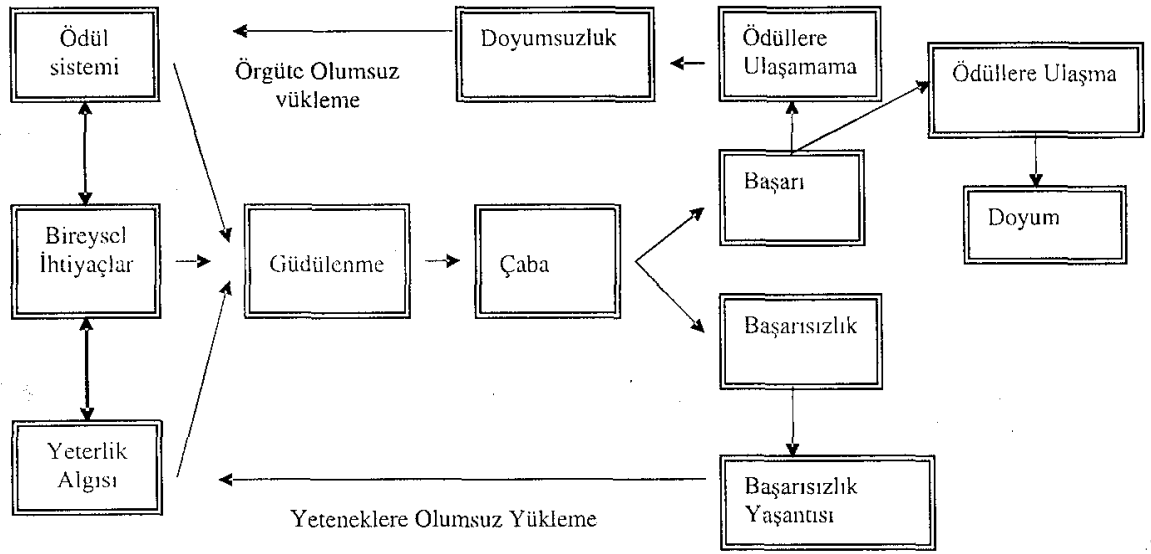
Ödül sistemi

Doyumsuzluk

Ödüllere Ulaşamama

Ödüllere Ulaşma

Örgüte Olumsuz vükleme

Başarı

Doyum

Bireysel İhtiyaçlar

Güdülenme

Çaba

Başarısızlık

Yeterlik Algısı

Başarısızlık Yaşantısı

Yeteneklere Olumsuz Yükleme